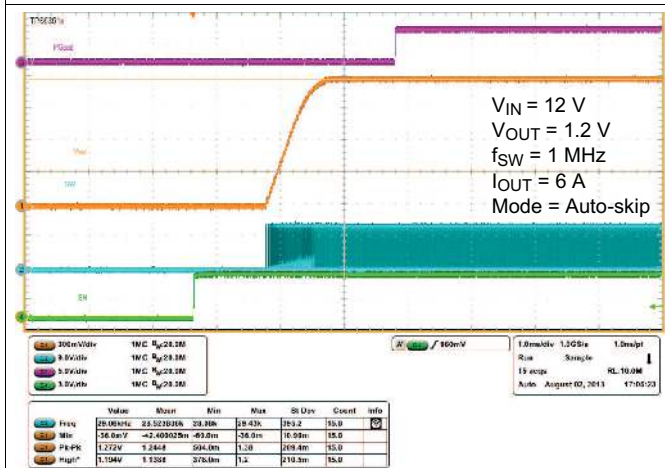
TPS6381x

PGood

Vout

SW

EN

$V_{IN}$ = 12 V
$V_{OUT}$ = 1.2 V
$f_{SW}$ = 1 MHz
$I_{OUT}$ = 6 A
Mode = Auto-skip

300mV/div 1MΩ $B_W$:20.0M
9.0V/div 1MΩ $B_W$:20.0M
5.0V/div 1MΩ $B_W$:20.0M
3.0V/div 1MΩ $B_W$:20.0M

800mV

1.0ms/div 1.3GS/s 1.0ns/pt
Run Sample
15 acqs RL:10.0M
Auto August 02, 2013 17:05:23

| | Value | Mean | Min | Max | St Dev | Count | Info |
|---|---|---|---|---|---|---|---|
| Freq | 29.06kHz | 23.523036k | 28.38k | 29.43k | 399.2 | 15.0 | |
| Min | -56.0mV | -42.400025m | -60.0m | -36.0m | 10.00m | 15.0 | |
| Pk-Pk | 1.272V | 1.2448 | 904.0m | 1.28 | 209.4m | 15.0 | |
| High* | 1.194V | 1.1358 | 376.0m | 1.2 | 210.3m | 15.0 | |